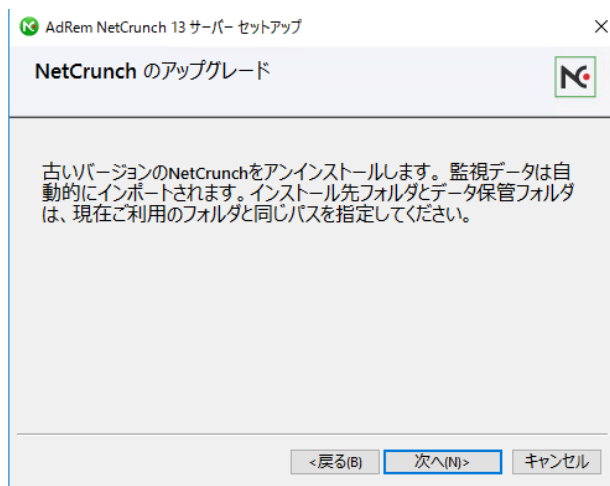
AdRem NetCrunch 13 サーバー セットアップ

NetCrunch のアップグレード

古いバージョンのNetCrunchをアンインストールします。監視データは自動的にインポートされます。インストール先フォルダとデータ保管フォルダは、現在ご利用のフォルダと同じパスを指定してください。

< 戻る(B)　次へ(N) >　キャンセル